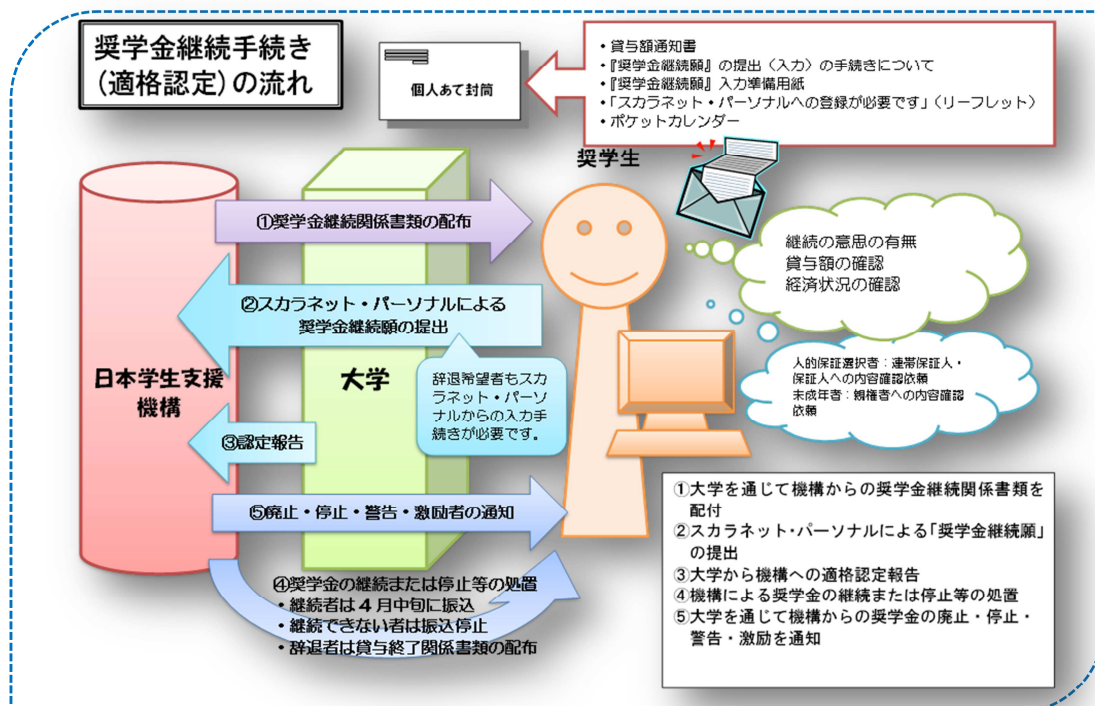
奨学金継続手続き
(適格認定)の流れ

個人あて封筒

・貸与額通知書
・『奨学金継続願』の提出〈入力〉の手続きについて
・『奨学金継続願』入力準備用紙
・「スカラネット・パーソナルへの登録が必要です」(リーフレット)
・ポケットカレンダー

奨学生

継続の意思の有無
貸与額の確認
経済状況の確認

人的保証選択者：連帯保証人・保証人への内容確認依頼
未成年者：親権者への内容確認依頼

日本学生支援機構

大学

①奨学金継続関係書類の配布

②スカラネット・パーソナルによる奨学金継続願の提出

辞退希望者もスカラネット・パーソナルからの入力手続きが必要です。

③認定報告

⑤廃止・停止・警告・激励者の通知

④奨学金の継続または停止等の処置
・継続者は4月中旬に振込
・継続できない者は振込停止
・辞退者は貸与終了関係書類の配布

①大学を通じて機構からの奨学金継続関係書類を配付
②スカラネット・パーソナルによる「奨学金継続願」の提出
③大学から機構への適格認定報告
④機構による奨学金の継続または停止等の処置
⑤大学を通じて機構からの奨学金の廃止・停止・警告・激励を通知